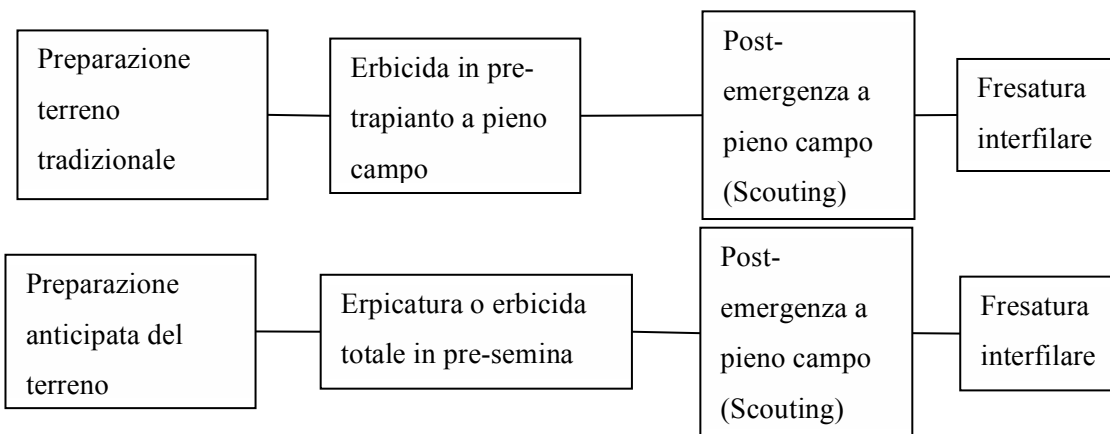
Preparazione terreno tradizionale

Erbicida in pre-trapianto a pieno campo

Post-emergenza a pieno campo (Scouting)

Fresatura interfilare

Preparazione anticipata del terreno

Erpicatura o erbicida totale in pre-semina

Post-emergenza a pieno campo (Scouting)

Fresatura interfilare